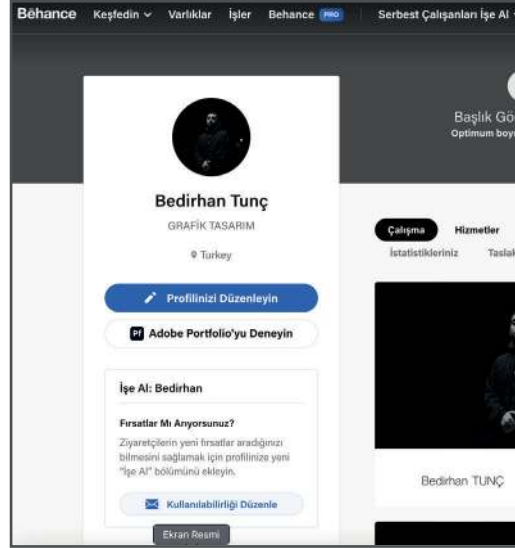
Bēhance Keşfedin Varlıklar İşler Behance PRO Serbest Çalışanları İşe Al

Başlık Gö
Optimum boy

Bedirhan Tunç
GRAFİK TASARIM
Turkey

Profilinizi Düzenleyin
Pf Adobe Portfolio'yu Deneyin

İşe Al: Bedirhan

Fırsatlar Mı Arıyorsunuz?
Ziyaretçilerin yeni fırsatlar aradığınızı bilmesini sağlamak için profilinize yeni "İşe Al" bölümünü ekleyin.

Kullanılabilirliği Düzenle

Ekran Resmi

Çalışma Hizmetler
İstatistikleriniz Tasla

Bedirhan TUNÇ